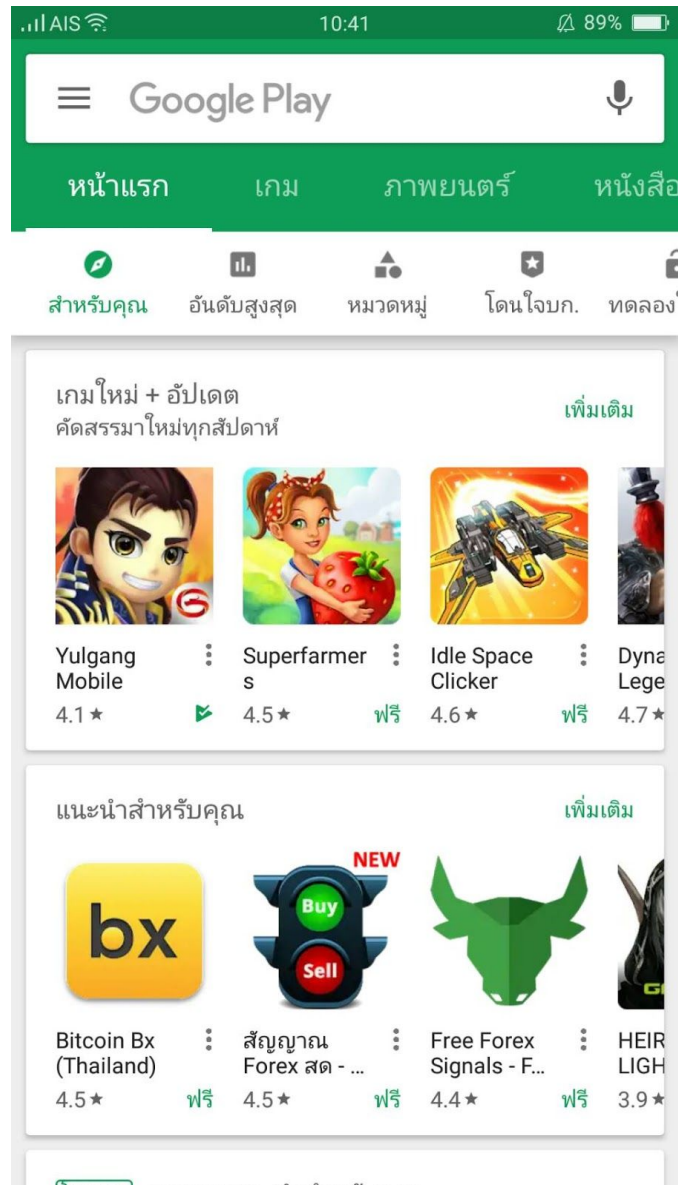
AIS 10:41 89%

Google Play

หน้าแรก เกม ภาพยนตร์ หนังสือ

สำหรับคุณ อันดับสูงสุด หมวดหมู่ โดนใจบก. ทดลอง

เกมใหม่ + อัปเดต
คัดสรรมาใหม่ทุกสัปดาห์
เพิ่มเติม

Yulgang Mobile
4.1 ★

Superfarmers
4.5 ★ ฟรี

Idle Space Clicker
4.6 ★ ฟรี

Dyna Lege
4.7 ★

แนะนำสำหรับคุณ
เพิ่มเติม

bx
Bitcoin Bx (Thailand)
4.5 ★ ฟรี

NEW
Buy
Sell
สัญญาณ Forex สด - ...
4.5 ★ ฟรี

Free Forex Signals - F...
4.4 ★ ฟรี

HEIR LIGH
3.9 ★